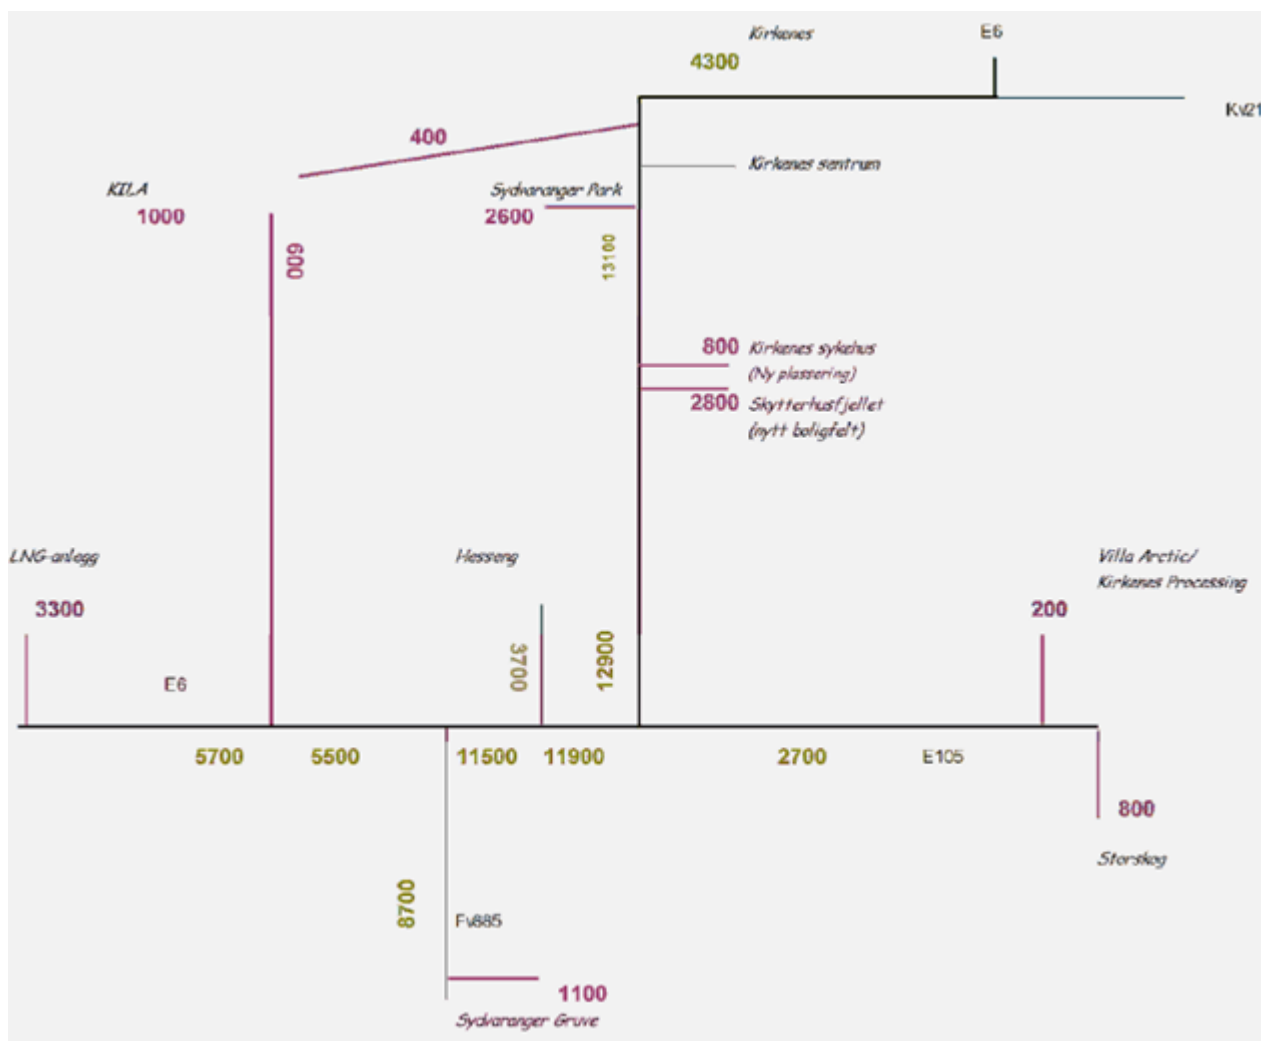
Kirkenes
E6
4300
Kv21
400
Kirkenes sentrum
KILA
1000
Sydvaranger Park
2600
600
13100
800 Kirkenes sykehus (Ny plassering)
2800 Skytterhusfjellet (nytt boligfelt)
LNG-anlegg
3300
Hesseng
Villa Arctic/ Kirkenes Processing
200
E6
3700
12900
5700
5500
11500
11900
2700
E105
800
Storskog
8700
Fv885
1100
Sydvaranger Gruve